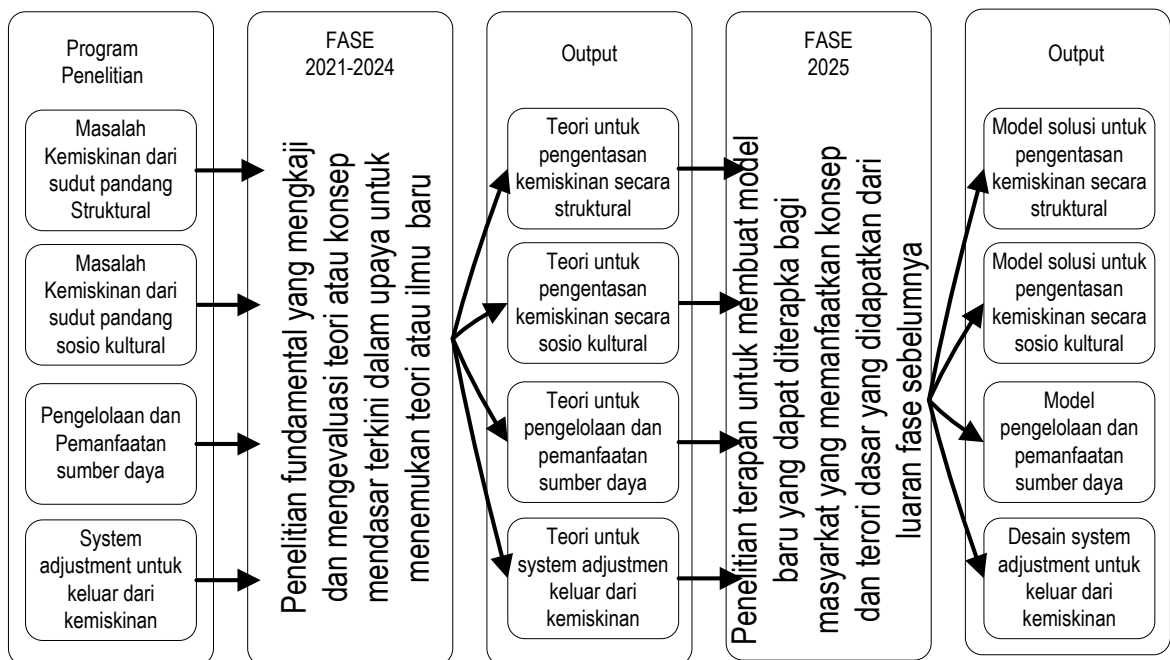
Program Penelitian

Masalah Kemiskinan dari sudut pandang Struktural

Masalah Kemiskinan dari sudut pandang sosio kultural

Pengelolaan dan Pemanfaatan sumber daya

System adjustment untuk keluar dari kemiskinan

FASE 2021-2024

Penelitian fundamental yang mengkaji dan mengevaluasi teori atau konsep mendasar terkini dalam upaya untuk menemukan teori atau ilmu baru

Output

Teori untuk pengentasan kemiskinan secara struktural

Teori untuk pengentasan kemiskinan secara sosio kultural

Teori untuk pengelolaan dan pemanfaatan sumber daya

Teori untuk system adjustmen keluar dari kemiskinan

FASE 2025

Penelitian terapan untuk membuat model baru yang dapat diterapka bagi masyarkat yang memanfaatkan konsep dan teori dasar yang didapatkan dari luaran fase sebelumnya

Output

Model solusi untuk pengentasan kemiskinan secara struktural

Model solusi untuk pengentasan kemiskinan secara sosio kultural

Model pengelolaan dan pemanfaatan sumber daya

Desain system adjustment untuk keluar dari kemiskinan